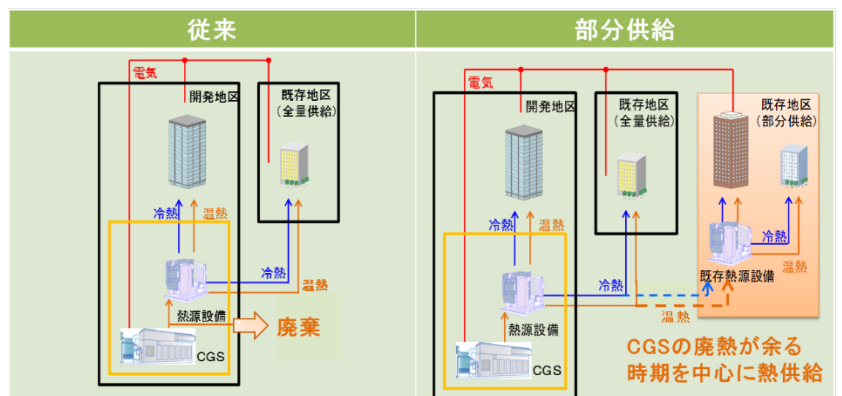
従来

電気
開発地区
既存地区
（全量供給）
冷熱
温熱
冷熱
温熱
熱源設備
廃棄
CGS

部分供給

電気
開発地区
既存地区
（全量供給）
既存地区
（部分供給）
冷熱
温熱
冷熱
温熱
冷熱
温熱
既存熱源設備
熱源設備
温熱
CGS
CGSの廃熱が余る
時期を中心に熱供給